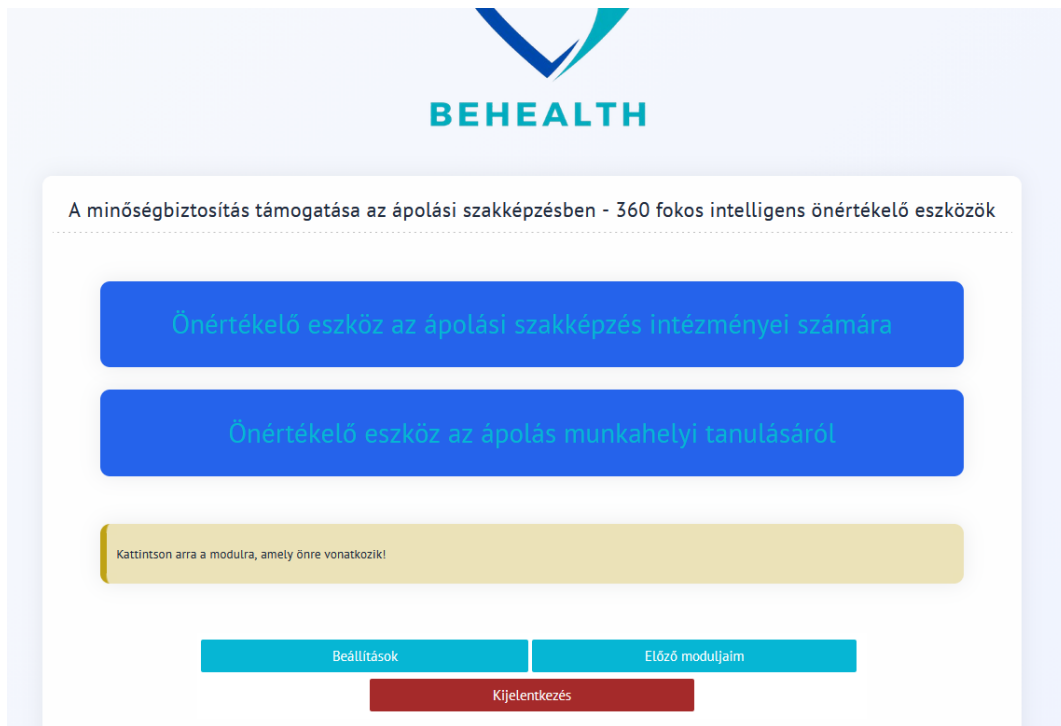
BEHEALTH

A minőségbiztosítás támogatása az ápolási szakképzésben - 360 fokos intelligens önértékelő eszközök

Önértékelő eszköz az ápolási szakképzés intézményei számára

Önértékelő eszköz az ápolás munkahelyi tanulásáról

Kattintson arra a modulra, amely önre vonatkozik!

Beállítások

Előző moduljaim

Kijelentkezés